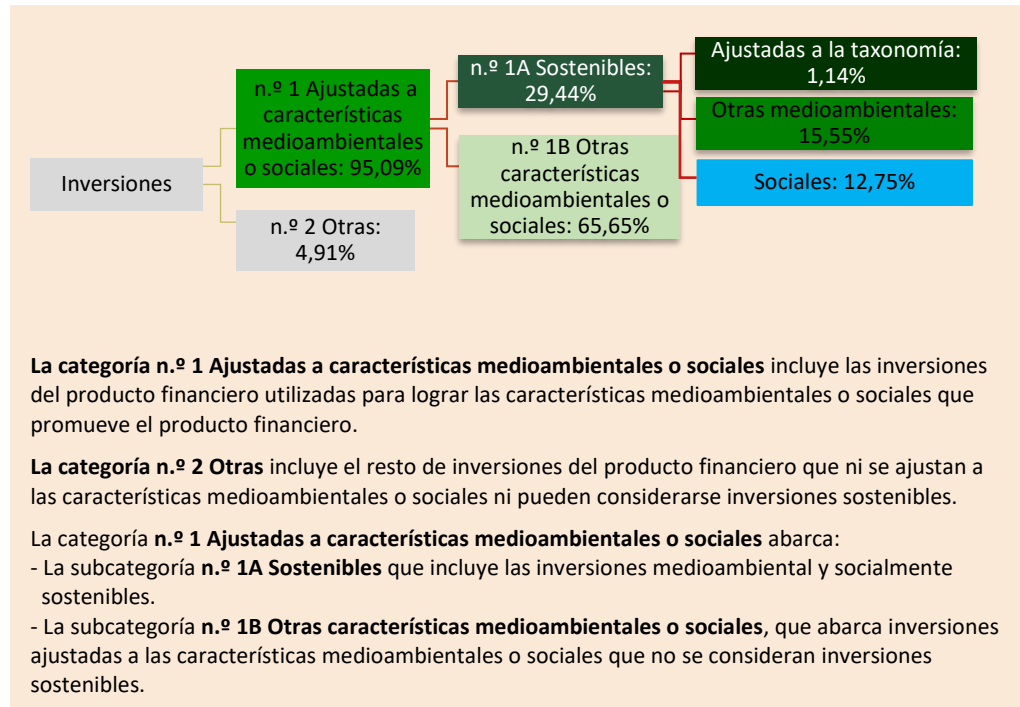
Inversiones

n.º 1 Ajustadas a características medioambientales o sociales: 95,09%

n.º 2 Otras: 4,91%

n.º 1A Sostenibles: 29,44%

n.º 1B Otras características medioambientales o sociales: 65,65%

Ajustadas a la taxonomía: 1,14%

Otras medioambientales: 15,55%

Sociales: 12,75%

**La categoría n.º 1 Ajustadas a características medioambientales o sociales** incluye las inversiones del producto financiero utilizadas para lograr las características medioambientales o sociales que promueve el producto financiero.

**La categoría n.º 2 Otras** incluye el resto de inversiones del producto financiero que ni se ajustan a las características medioambientales o sociales ni pueden considerarse inversiones sostenibles.

La categoría **n.º 1 Ajustadas a características medioambientales o sociales** abarca:
- La subcategoría **n.º 1A Sostenibles** que incluye las inversiones medioambiental y socialmente sostenibles.
- La subcategoría **n.º 1B Otras características medioambientales o sociales**, que abarca inversiones ajustadas a las características medioambientales o sociales que no se consideran inversiones sostenibles.